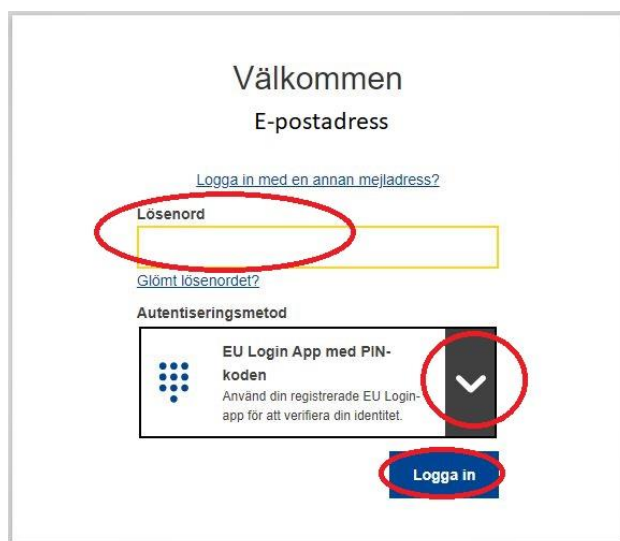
Välkommen

E-postadress

Logga in med en annan mejladress?

Lösenord

Glömt lösenordet?

Autentiseringsmetod

EU Login App med PIN-koden

Använd din registrerade EU Login-app för att verifiera din identitet.

Logga in